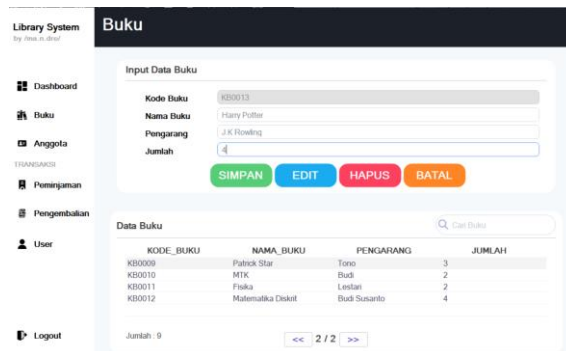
Library System
by /me.n.dre/

Dashboard
Buku
Anggota
TRANSAKSI
Peminjaman
Pengembalian
User

Logout

Buku

Input Data Buku

Kode Buku KB0013
Nama Buku Harry Potter
Pengarang J.K Rowling
Jumlah 4

SIMPAN EDIT HAPUS BATAL

Data Buku

Cari Buku

| KODE_BUKU | NAMA_BUKU | PENGARANG | JUMLAH |
|---|---|---|---|
| KB0009 | Patrick Star | Tono | 3 |
| KB0010 | MTK | Budi | 2 |
| KB0011 | Fisika | Lestari | 2 |
| KB0012 | Matematika Diskrit | Budi Susanto | 4 |

Jumlah : 9

<< 2 / 2 >>